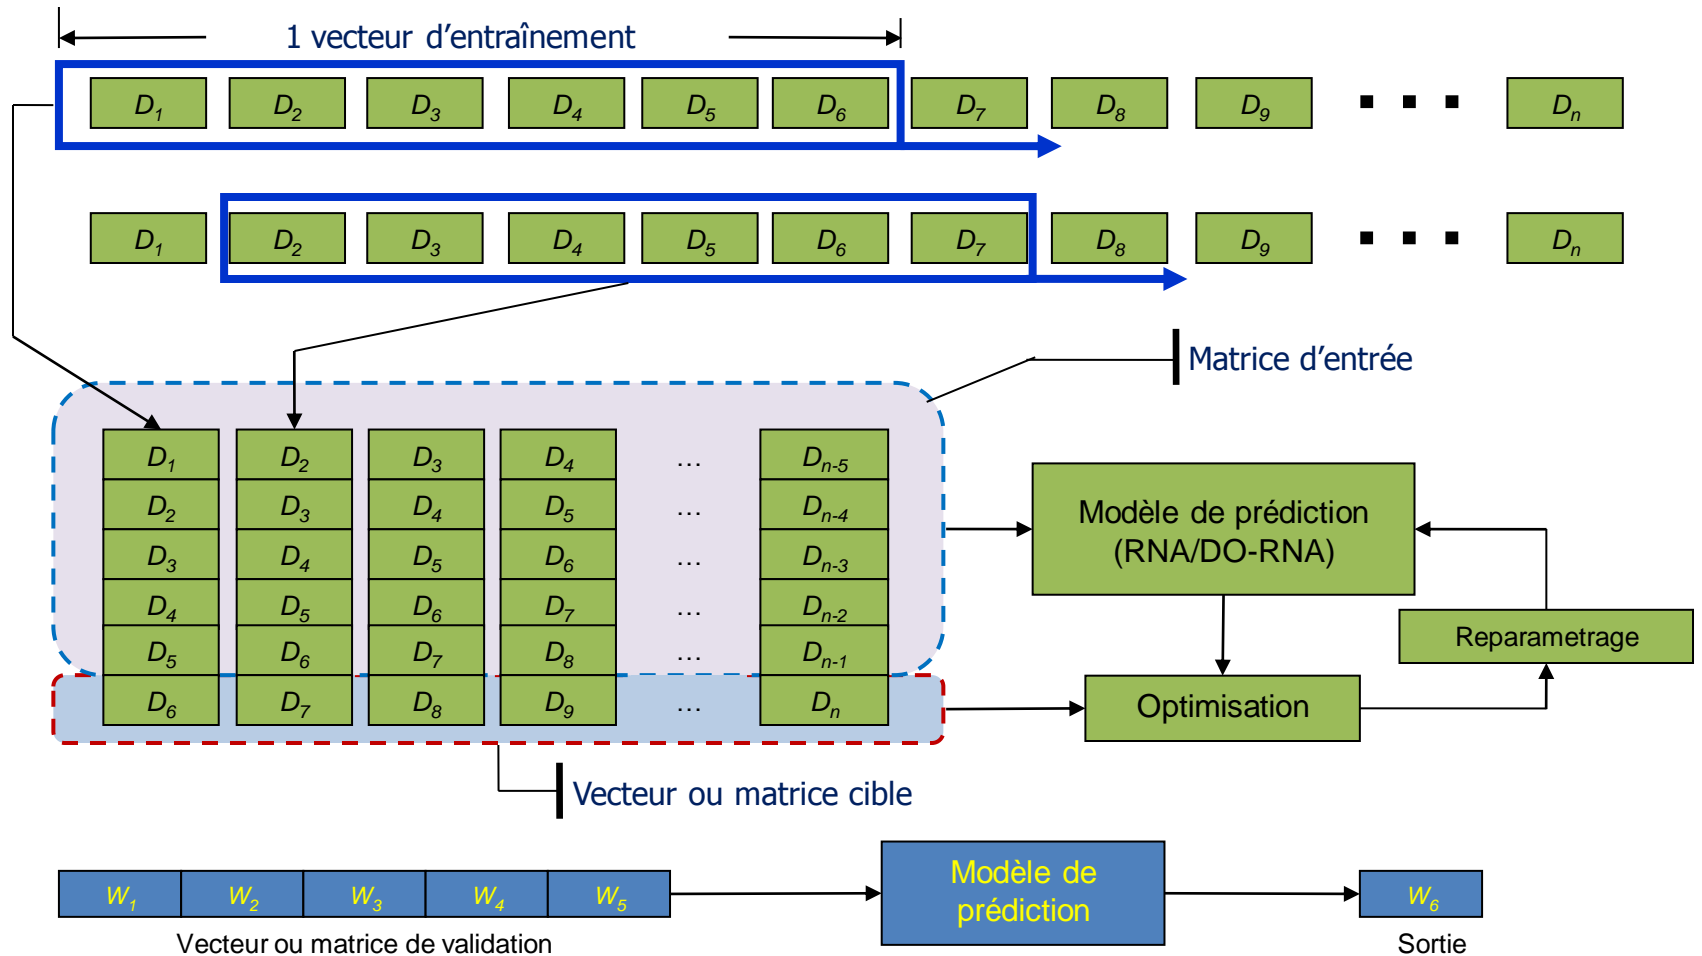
1 vecteur d'entraînement

$D_1$ $D_2$ $D_3$ $D_4$ $D_5$ $D_6$ $D_7$ $D_8$ $D_9$ . . . $D_n$

$D_1$ $D_2$ $D_3$ $D_4$ $D_5$ $D_6$ $D_7$ $D_8$ $D_9$ . . . $D_n$

Matrice d'entrée

| $D_1$ | $D_2$ | $D_3$ | $D_4$ | … | $D_{n-5}$ |
|---|---|---|---|---|---|
| $D_2$ | $D_3$ | $D_4$ | $D_5$ | … | $D_{n-4}$ |
| $D_3$ | $D_4$ | $D_5$ | $D_6$ | … | $D_{n-3}$ |
| $D_4$ | $D_5$ | $D_6$ | $D_7$ | … | $D_{n-2}$ |
| $D_5$ | $D_6$ | $D_7$ | $D_8$ | … | $D_{n-1}$ |
| $D_6$ | $D_7$ | $D_8$ | $D_9$ | … | $D_n$ |

Modèle de prédiction (RNA/DO-RNA)

Reparametrage

Optimisation

Vecteur ou matrice cible

$W_1$ $W_2$ $W_3$ $W_4$ $W_5$

Vecteur ou matrice de validation

Modèle de prédiction

$W_6$

Sortie